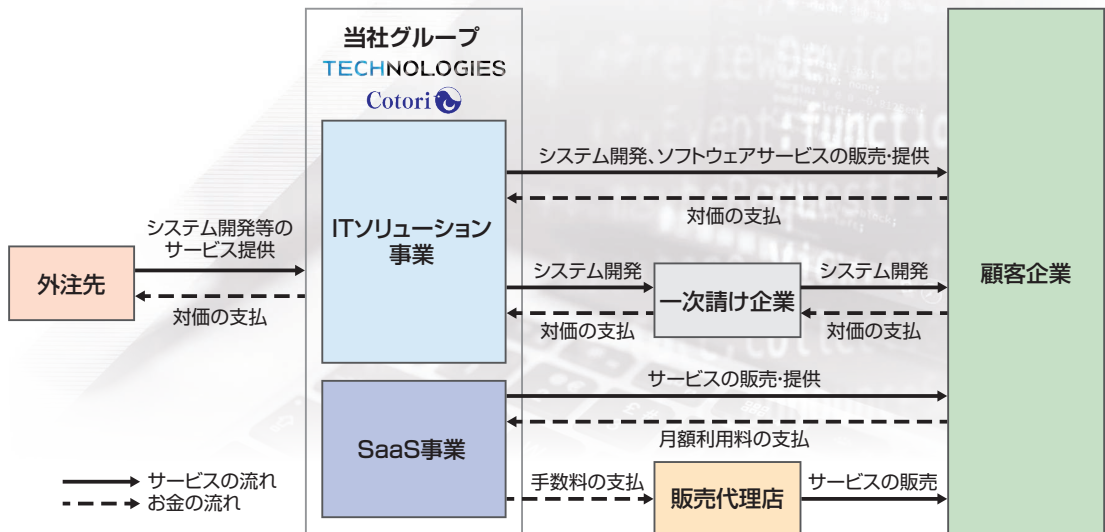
当社グループ
TECHNOLOGIES
Cotori

ITソリューション事業

SaaS事業

外注先

システム開発等のサービス提供

対価の支払

システム開発、ソフトウェアサービスの販売･提供

対価の支払

システム開発

一次請け企業

システム開発

対価の支払

対価の支払

サービスの販売･提供

月額利用料の支払

手数料の支払

販売代理店

サービスの販売

顧客企業

サービスの流れ

お金の流れ